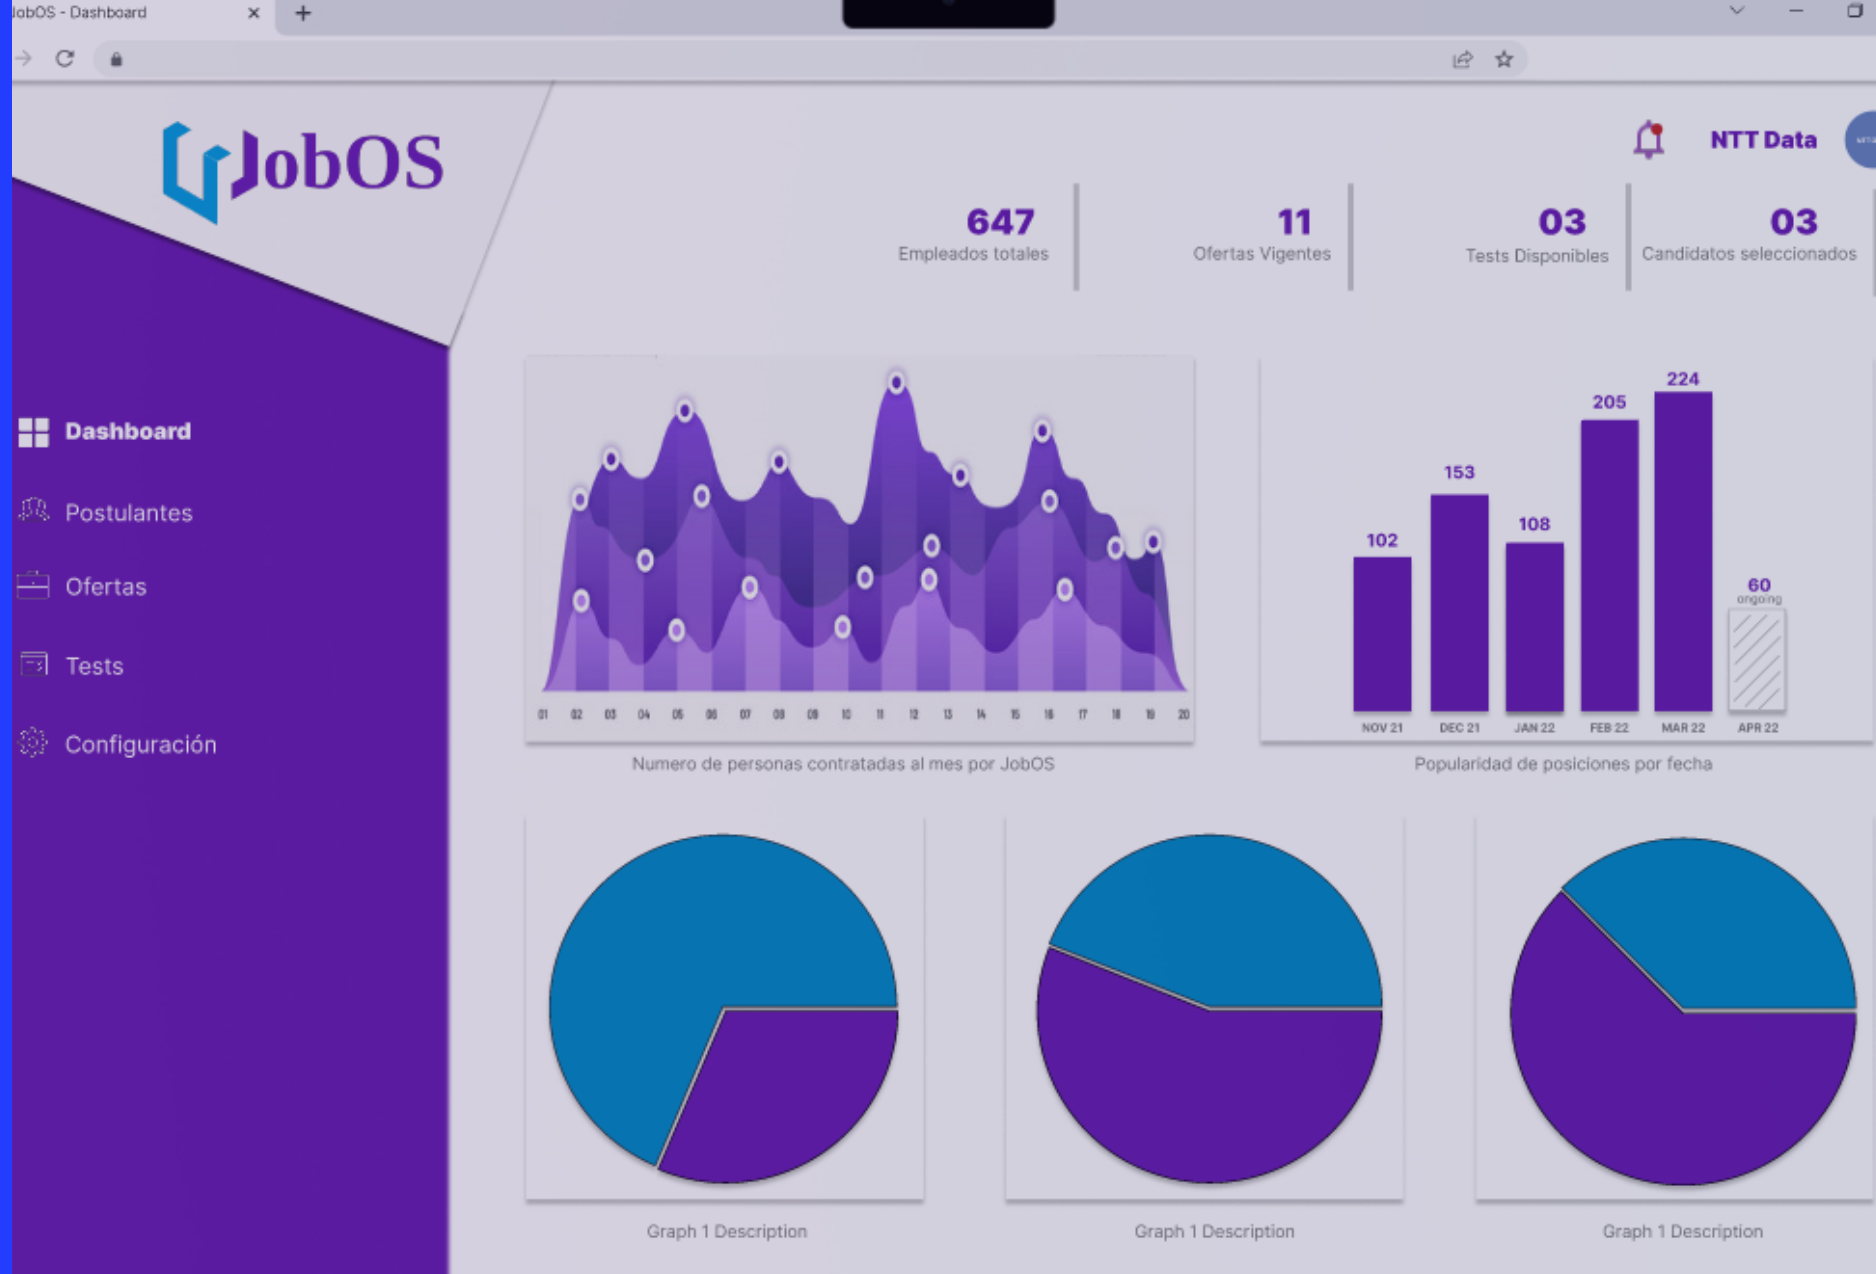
JobOS - Dashboard

JobOS

NTT Data

647
Empleados totales

11
Ofertas Vigentes

03
Tests Disponibles

03
Candidatos seleccionados

Dashboard
Postulantes
Ofertas
Tests
Configuración

01 02 03 04 05 06 07 08 09 10 11 12 13 14 15 16 17 18 19 20

Numero de personas contratadas al mes por JobOS

102 153 108 205 224 60 ongoing

NOV 21 DEC 21 JAN 22 FEB 22 MAR 22 APR 22

Popularidad de posiciones por fecha

Graph 1 Description

Graph 1 Description

Graph 1 Description